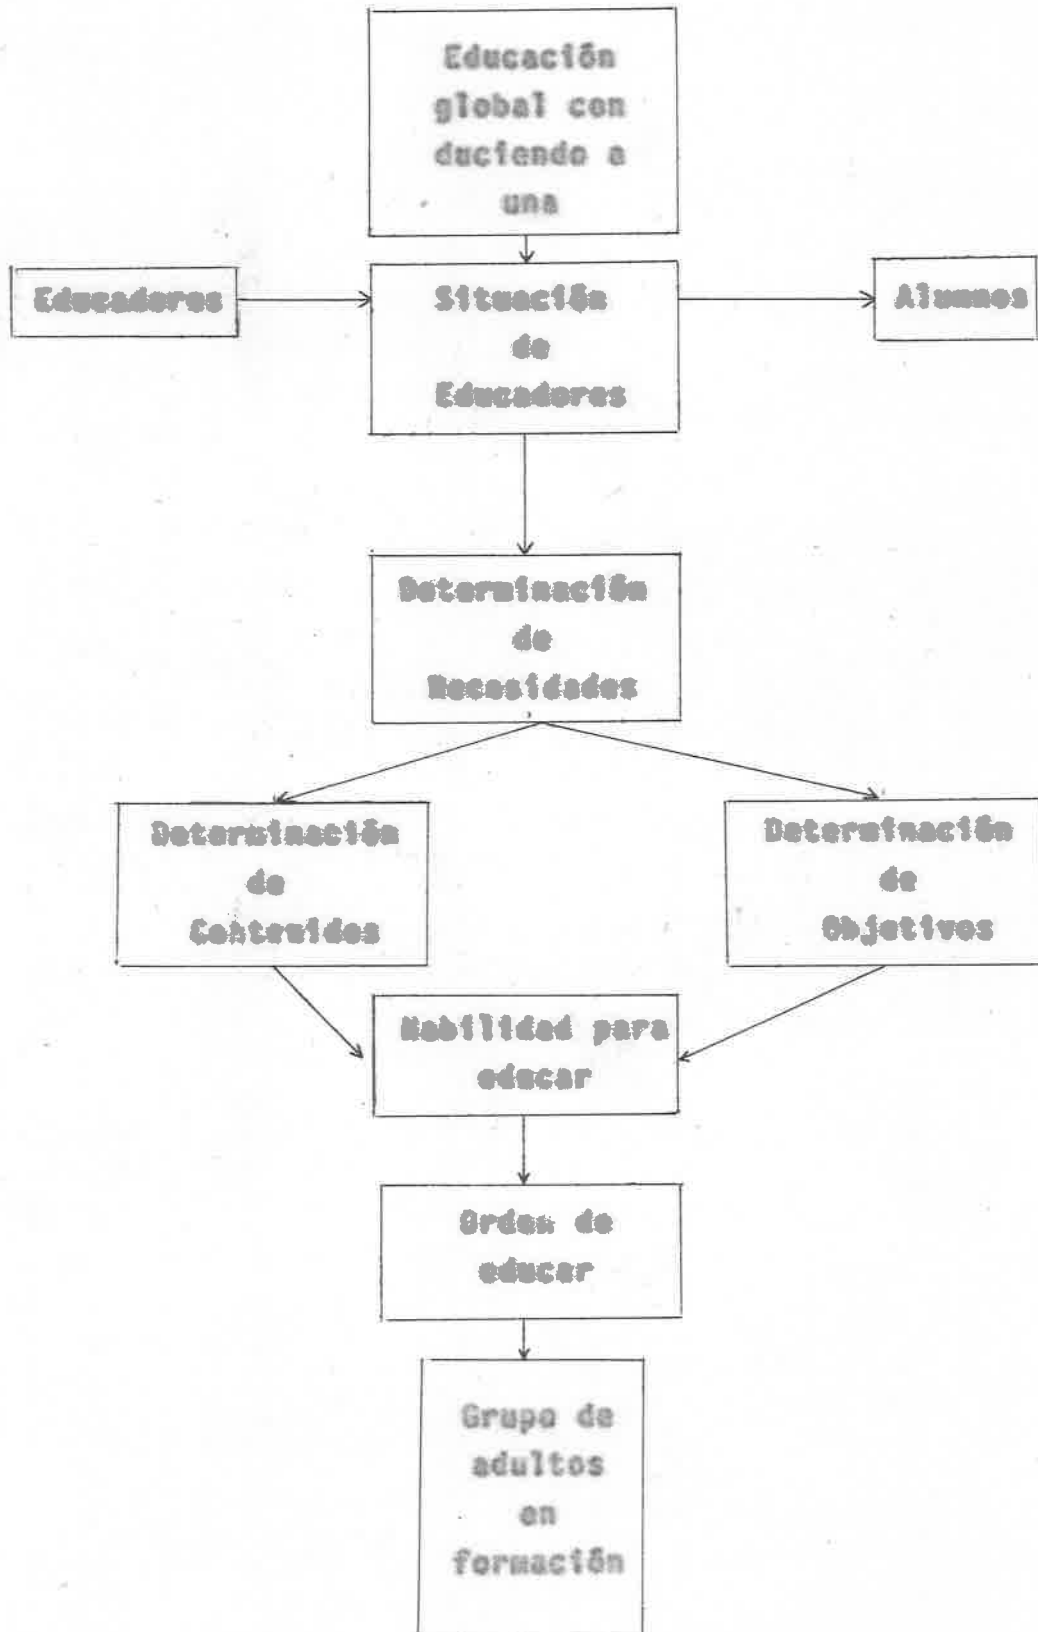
Educación global con duciendo a una

Educadores

Situación de Educadores

Alumnos

Determinación de Necesidades

Determinación de Contenidos

Determinación de Objetivos

Habilidad para educar

Orden de educar

Grupo de adultos en formación